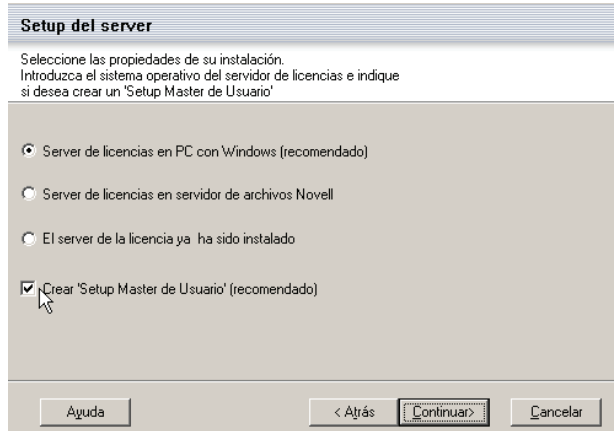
Setup del server

Seleccione las propiedades de su instalación.
Introduzca el sistema operativo del servidor de licencias e indique si desea crear un 'Setup Master de Usuario'

Server de licencias en PC con Windows (recomendado)

Server de licencias en servidor de archivos Novell

El server de la licencia ya ha sido instalado

Crear 'Setup Master de Usuario' (recomendado)

Ayuda

< Atrás

Continuar>

Cancelar